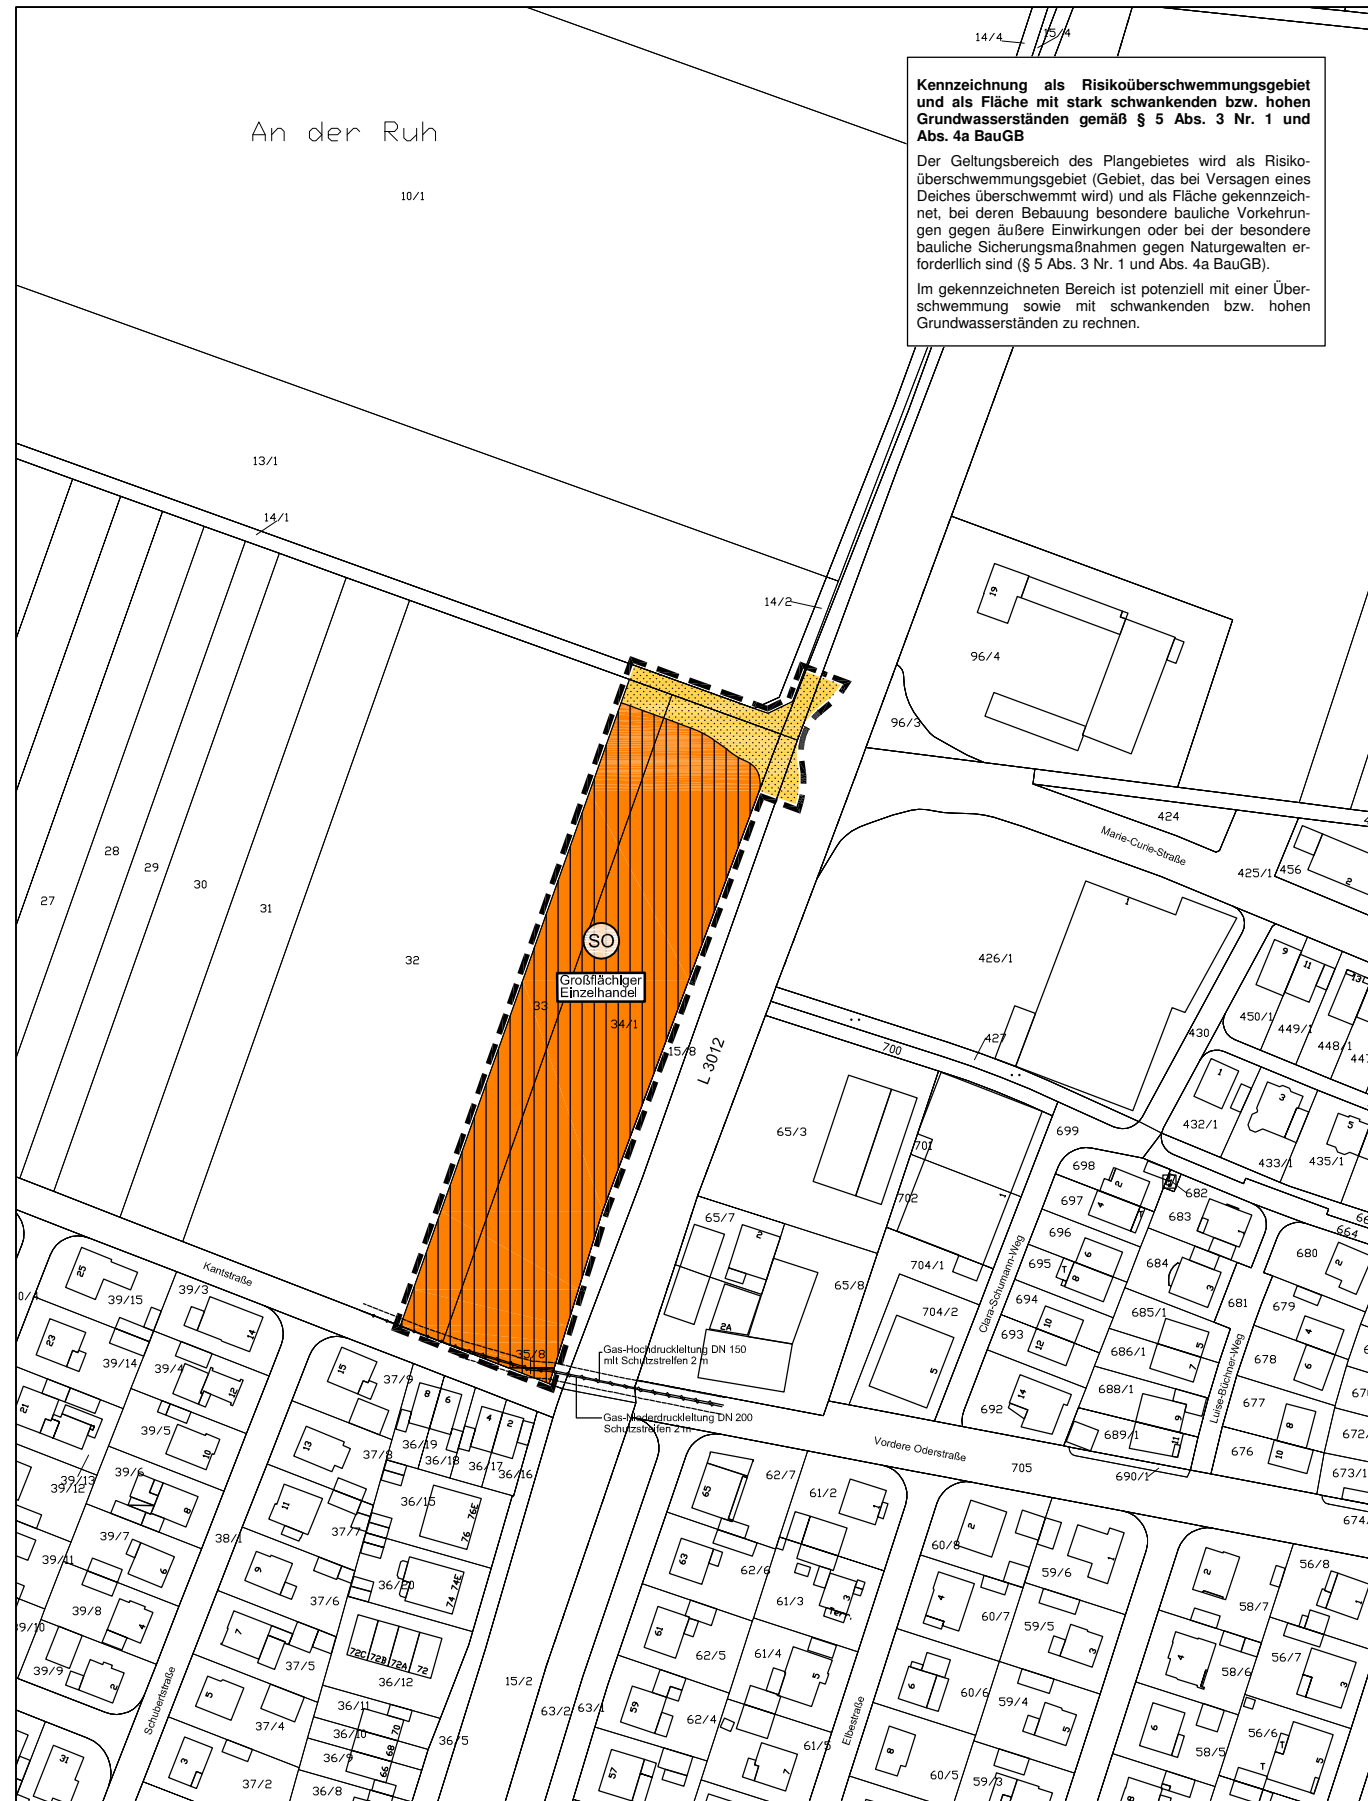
14/4
15/4

**Kennzeichnung als Risikoüberschwemmungsgebiet und als Fläche mit stark schwankenden bzw. hohen Grundwasserständen gemäß § 5 Abs. 3 Nr. 1 und Abs. 4a BauGB**

Der Geltungsbereich des Plangebietes wird als Risikoüberschwemmungsgebiet (Gebiet, das bei Versagen eines Deiches überschwemmt wird) und als Fläche gekennzeichnet, bei deren Bebauung besondere bauliche Vorkehrungen gegen äußere Einwirkungen oder bei der besondere bauliche Sicherungsmaßnahmen gegen Naturgewalten erforderlich sind (§ 5 Abs. 3 Nr. 1 und Abs. 4a BauGB).

Im gekennzeichneten Bereich ist potenziell mit einer Überschwemmung sowie mit schwankenden bzw. hohen Grundwasserständen zu rechnen.

An der Ruh

10/1
13/1
14/1
14/2
19
96/4
96/3
424
Marie-Curie-Straße
425/1
456
2
28
29
30
27
31
32
SO
Großflächiger Einzelhandel
33
34/1
15/8
L 3012
426/1
1
9
11
13C
450/1
449/1
448/1
447
427
430
700
1
432/1
3
5
433/1
435/1
65/3
701
702
699
698
697
696
695
694
693
692
682
683
684
685/1
686/1
688/1
689/1
690/1
680
679
678
677
676
681
664
66
673/1
674
672
67
65/7
65/8
704/1
704/2
Clara-Schumann-Weg
Luise-Büchner-Weg
Kantstraße
25
39/15
39/3
14
23
39/14
39/4
12
21
39/5
10
39/13
39/12
39/6
8
39/7
38/1
6
39/11
39/8
4
39/10
39/9
2
Schubertstraße
15
37/9
8
6
4
2
13
37/8
36/19
36/18
36/17
36/16
11
36/15
76E
76
37/7
9
36/20
74E
74
37/6
7
72C
72B
72A
72
37/5
36/12
5
36/11
37/4
36/10
70
3
36/9
68
66
37/2
36/8
36/5
31
35/8
Gas-Hochdruckleitung DN 150 mit Schutzstreifen 2 m
Gas-Niederdruckleitung DN 200 Schutzstreifen 2 m
Vordere Oderstraße
705
65
62/7
61/2
1
63
62/6
61/3
3
61
62/5
61/4
5
59
62/4
61/5
7
57
63/2
63/1
15/2
Elbestraße
8
60/5
59/3
6
60/6
59/4
4
60/7
59/5
2
60/8
59/6
56/8
58/7
56/7
58/6
56/6
58/5
2A